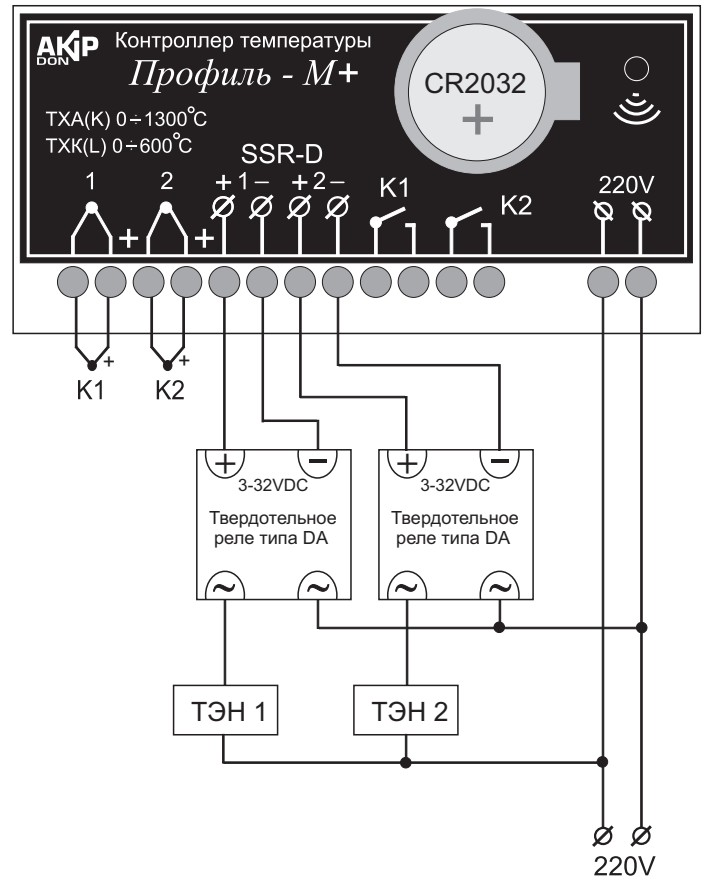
AKIP DON Контроллер температуры
Профиль - М+

ТХА(К) 0÷1300°С
ТХК(L) 0÷600°С

CR2032
+

SSR-D
1 2 +1− +2− K1 K2 220V
+ +

K1 K2

+ −
3-32VDC
Твердотельное реле типа DA
~ ~

+ −
3-32VDC
Твердотельное реле типа DA
~ ~

ТЭН 1
ТЭН 2

220V